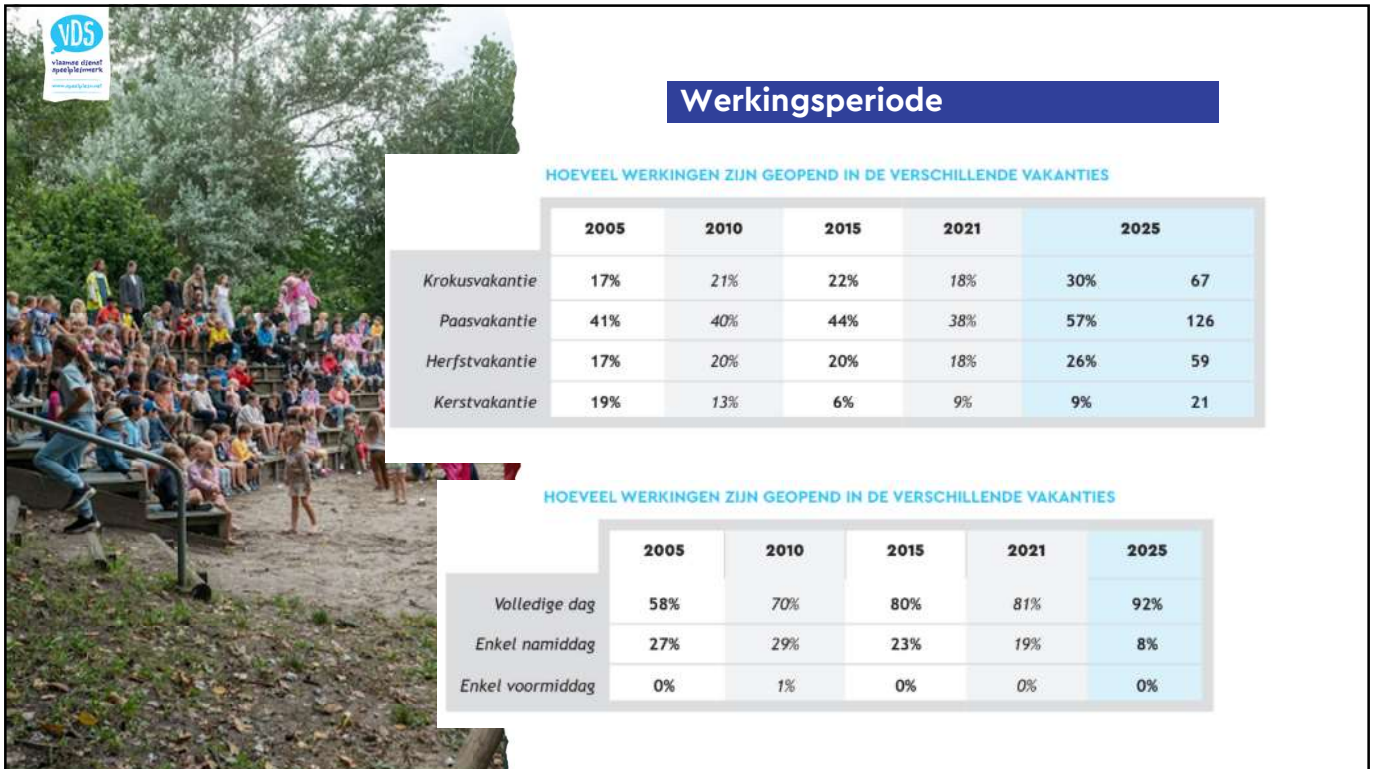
VDS
vlaamse dienst speelpleinwerk
www.speelplein.net

Werkingsperiode

HOEVEEL WERKINGEN ZIJN GEOPEND IN DE VERSCHILLENDE VAKANTIES

| | 2005 | 2010 | 2015 | 2021 | 2025 | |
|---|---|---|---|---|---|---|
| Krokusvakantie | 17% | 21% | 22% | 18% | 30% | 67 |
| Paasvakantie | 41% | 40% | 44% | 38% | 57% | 126 |
| Herfstvakantie | 17% | 20% | 20% | 18% | 26% | 59 |
| Kerstvakantie | 19% | 13% | 6% | 9% | 9% | 21 |

HOEVEEL WERKINGEN ZIJN GEOPEND IN DE VERSCHILLENDE VAKANTIES

| | 2005 | 2010 | 2015 | 2021 | 2025 |
|---|---|---|---|---|---|
| Volledige dag | 58% | 70% | 80% | 81% | 92% |
| Enkel namiddag | 27% | 29% | 23% | 19% | 8% |
| Enkel voormiddag | 0% | 1% | 0% | 0% | 0% |